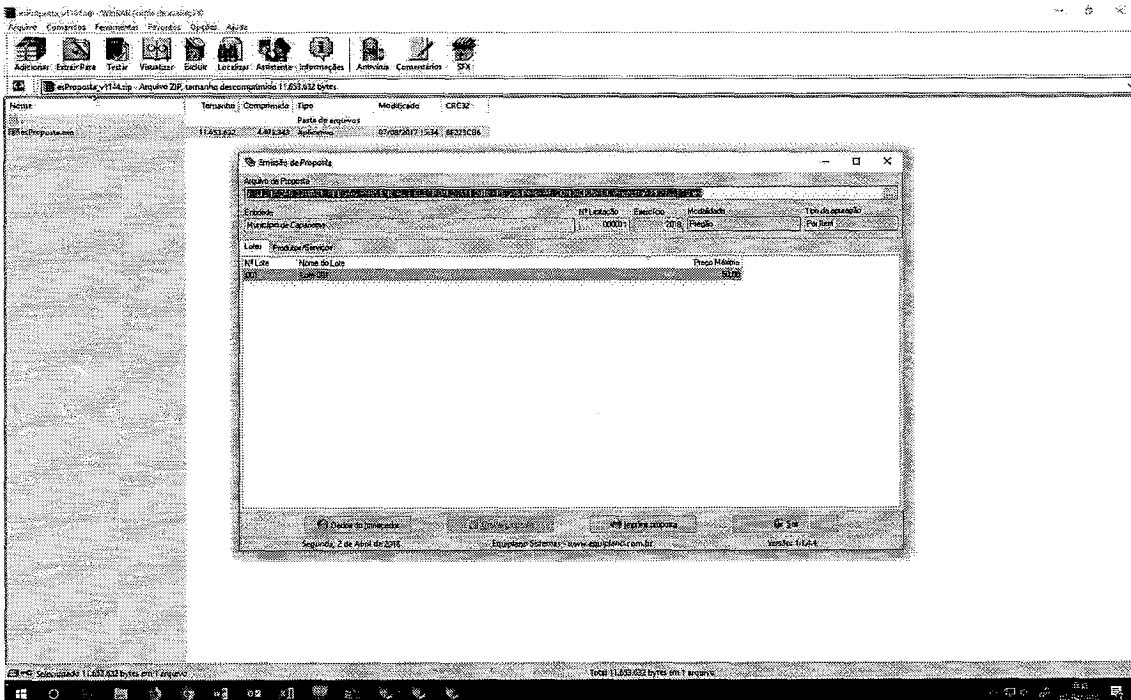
esProposta_v1114.zip - WinRAR (cópia de avaliação)
Arquivo Comandos Ferramentas Favoritos Opções Ajuda

Adicionar Extrair Para Testar Visualizar Excluir Localizar Assistente Informações Antivírus Comentários SFX

esProposta_v1114.zip - Arquivo ZIP, tamanho descomprimido 11.653.632 bytes

| Nome | Tamanho | Comprimido | Tipo | Modificado | CRC32 |
|---|---|---|---|---|---|
| .. | | | Pasta de arquivos | | |
| esProposta.exe | 11.653.632 | 4.415.343 | Aplicativo | 07/08/2017 15:34 | 8E325C86 |

Emissão de Proposta

Arquivo de Proposta
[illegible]

Entidade
Município de Capanema

Nº Licitação 00001
Exercício 2018
Modalidade Pregão
Tipo de apuração Por Item

Lotes Produtos/Serviços

| Nº Lote | Nome do Lote | Preço Máximo |
|---|---|---|
| 001 | Lote 001 | 50,00 |

Dados do licenciado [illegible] Imprimir proposta Sair

Segunda, 2 de Abril de 2018 Equiplano Sistemas - www.equiplano.com.br Versão: 1.1.1.4

Selecionado 11.653.632 bytes em 1 arquivo
Total 11.653.632 bytes em 1 arquivo